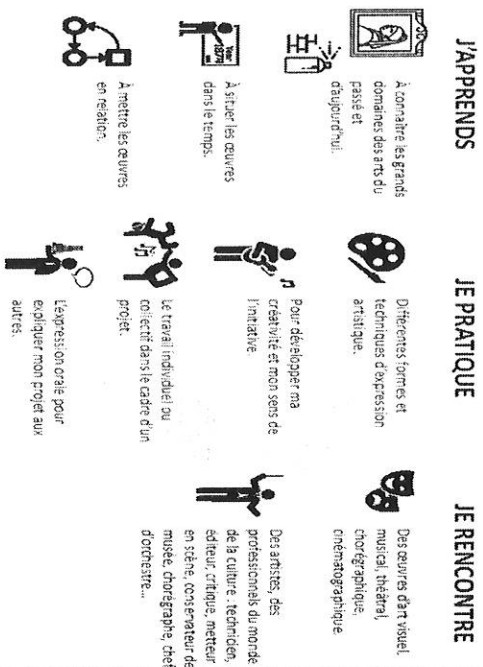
J'APPRENDS

À connaître les grands domaines des arts du passé et d'aujourd'hui.

À situer les œuvres dans le temps.

À mettre les œuvres en relation.

JE PRATIQUE

Différentes formes et techniques d'expression artistique.

Pour développer ma créativité et mon sens de l'initiative.

Le travail individuel ou collectif dans le cadre d'un projet.

L'expression orale pour expliquer mon projet aux autres.

JE RENCONTRE

Des œuvres d'art visuel, musical, théâtral, chorégraphique, cinématographique.

Des artistes, des professionnels du monde de la culture : technicien, éditeur, critique, metteur en scène, conservateur de musée, chorégraphe, chef d'orchestre...